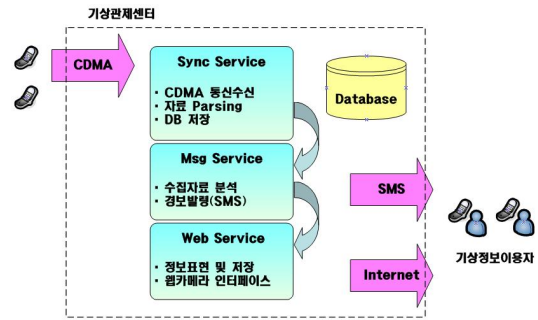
기상관제센터

CDMA

Sync Service

· CDMA 통신수신
· 자료 Parsing
· DB 저장

Database

Msg Service

· 수집자료 분석
· 경보발령(SMS)

SMS

Web Service

· 정보표현 및 저장
· 웹카메라 인터페이스

Internet

기상정보이용자